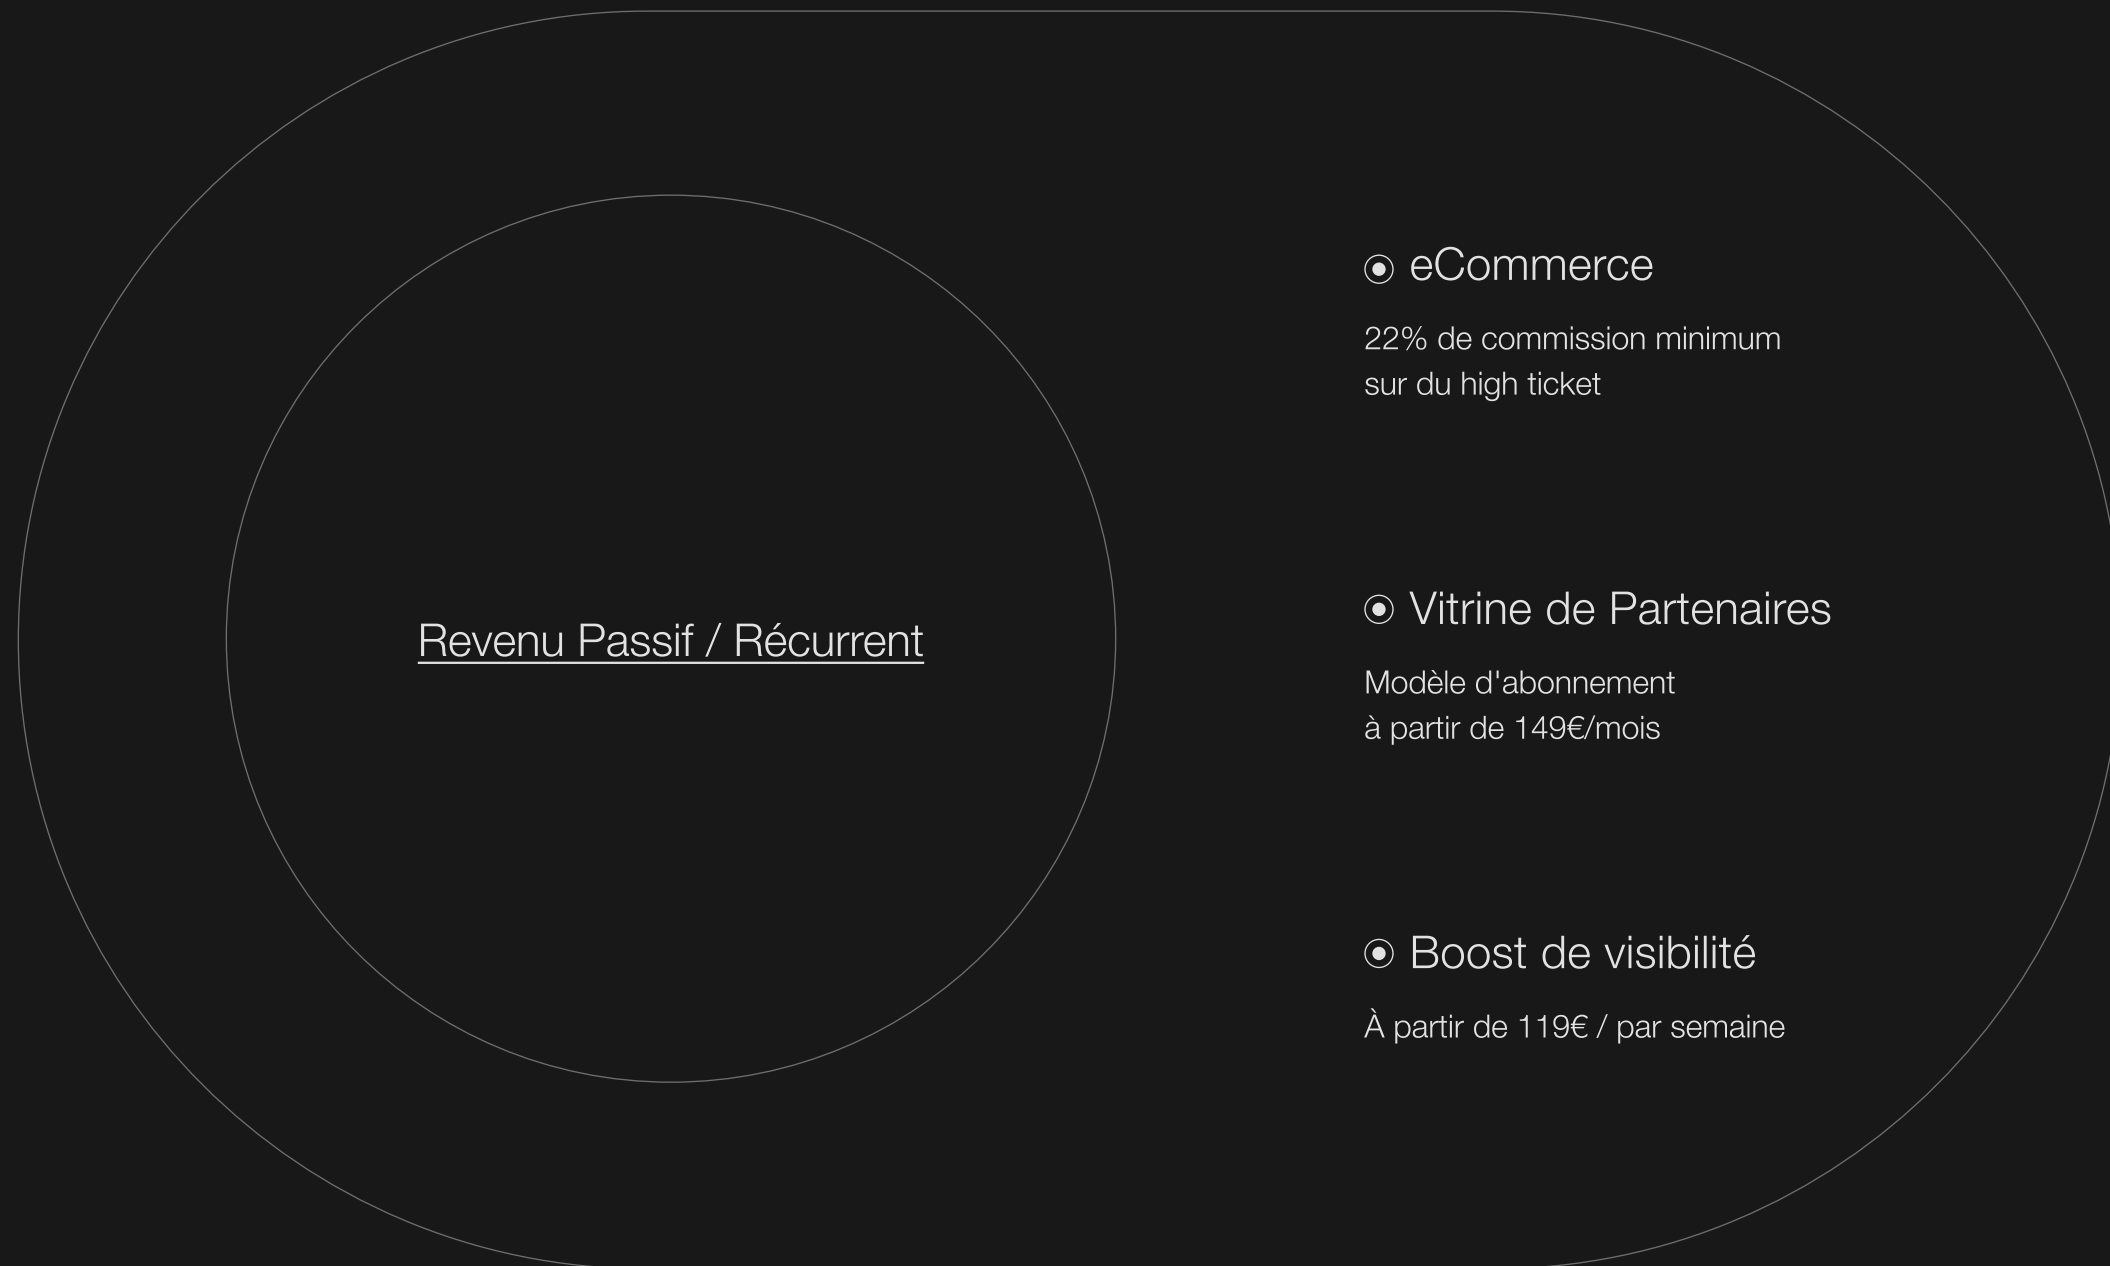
Revenu Passif / Récurrent

◉ eCommerce

22% de commission minimum sur du high ticket

◉ Vitrine de Partenaires

Modèle d'abonnement à partir de 149€/mois

◉ Boost de visibilité

À partir de 119€ / par semaine